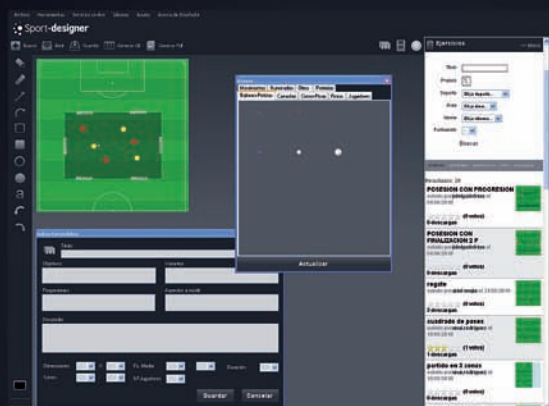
Sport-designer

Ejercicios

Titulo
Deporte
Area
Fase
Publicado
Buscar

Resultados: 28

POSESION CON PROGRESION
(0 votos)
0 descargas

POSESION CON FINALIZACION 2 P
(0 votos)
0 descargas

regate
(0 votos)
0 descargas

cuadrado de pases
(0 votos)
1 descargas

partido en 2 zonas
(0 votos)
0 descargas

Balones-Petos
Conos
Jugadores

Actualizar

Titulo
Objetivo
Preparatorio
Descripción
Dimensiones
Fc. Media
Duración
Series
Jugadores

Guardar
Cancelar